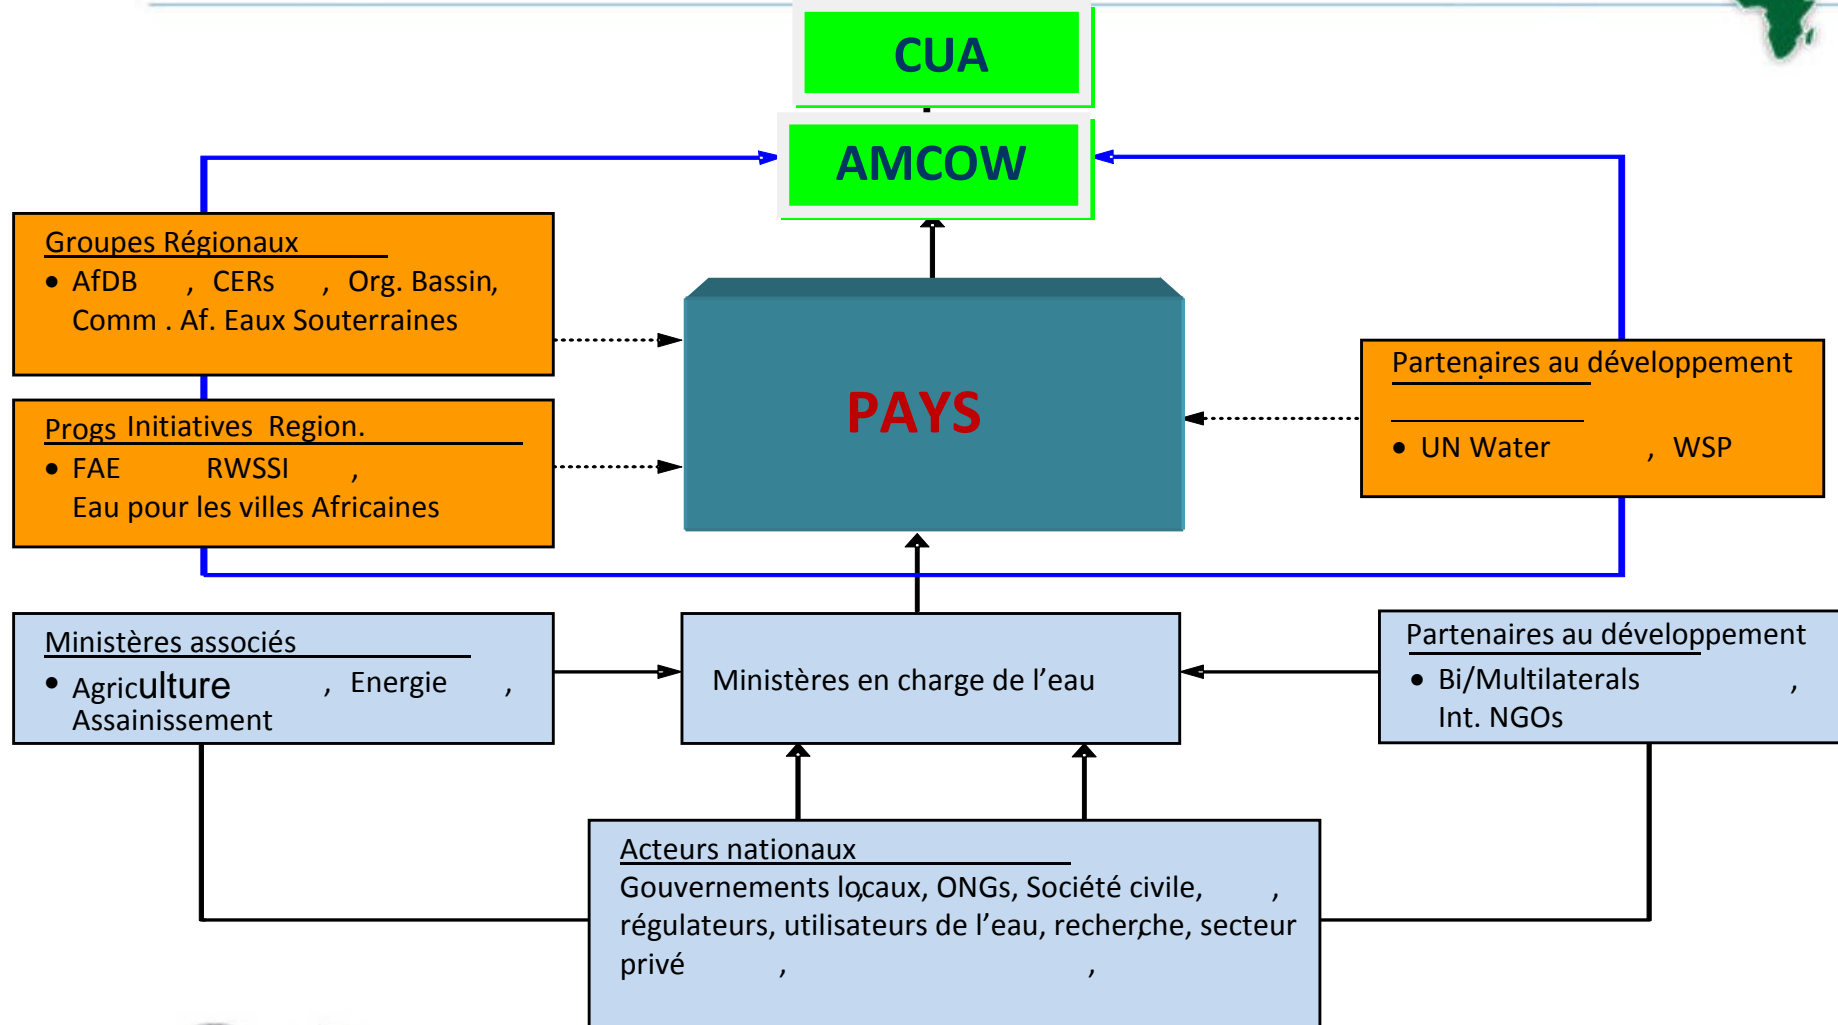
CUA

AMCOW

Groupes Régionaux
• AfDB , CERs , Org. Bassin, Comm . Af. Eaux Souterraines

Progs Initiatives Region.
• FAE RWSSI ,
Eau pour les villes Africaines

PAYS

Partenaires au développement
• UN Water , WSP

Ministères associés
• Agriculture , Energie , Assainissement

Ministères en charge de l'eau

Partenaires au développement
• Bi/Multilaterals , Int. NGOs

Acteurs nationaux
Gouvernements locaux, ONGs, Société civile, , régulateurs, utilisateurs de l'eau, recherche, secteur privé , ,